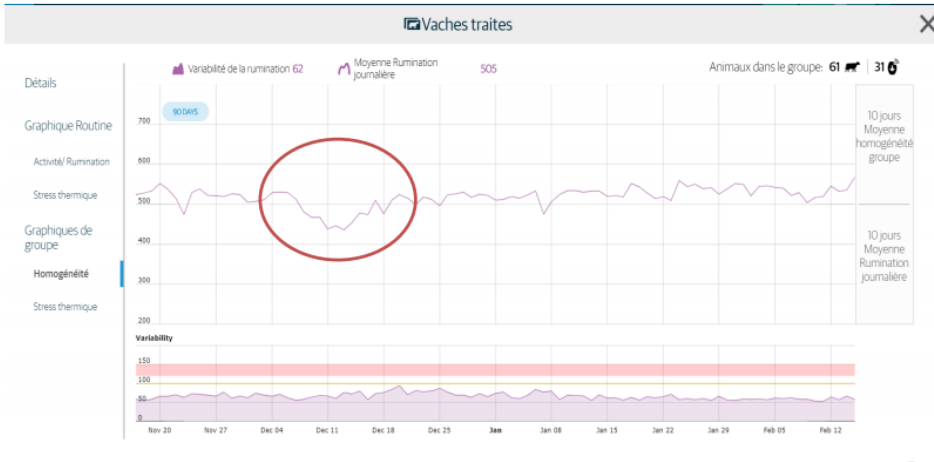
Vaches traites

Détails

Graphique Routine

Activité/ Rumination

Stress thermique

Graphiques de groupe

Homogénéité

Stress thermique

Variabilité de la rumination 62

Moyenne Rumination journalière 505

Animaux dans le groupe: 61 | 31

90 DAYS

700

600

500

400

300

200

10 jours Moyenne homogénéité groupe

10 jours Moyenne Rumination journalière

Variability

150

100

50

0

Nov 20 Nov 27 Dec 04 Dec 11 Dec 18 Dec 25 Jan Jan 08 Jan 15 Jan 22 Jan 29 Feb 05 Feb 12